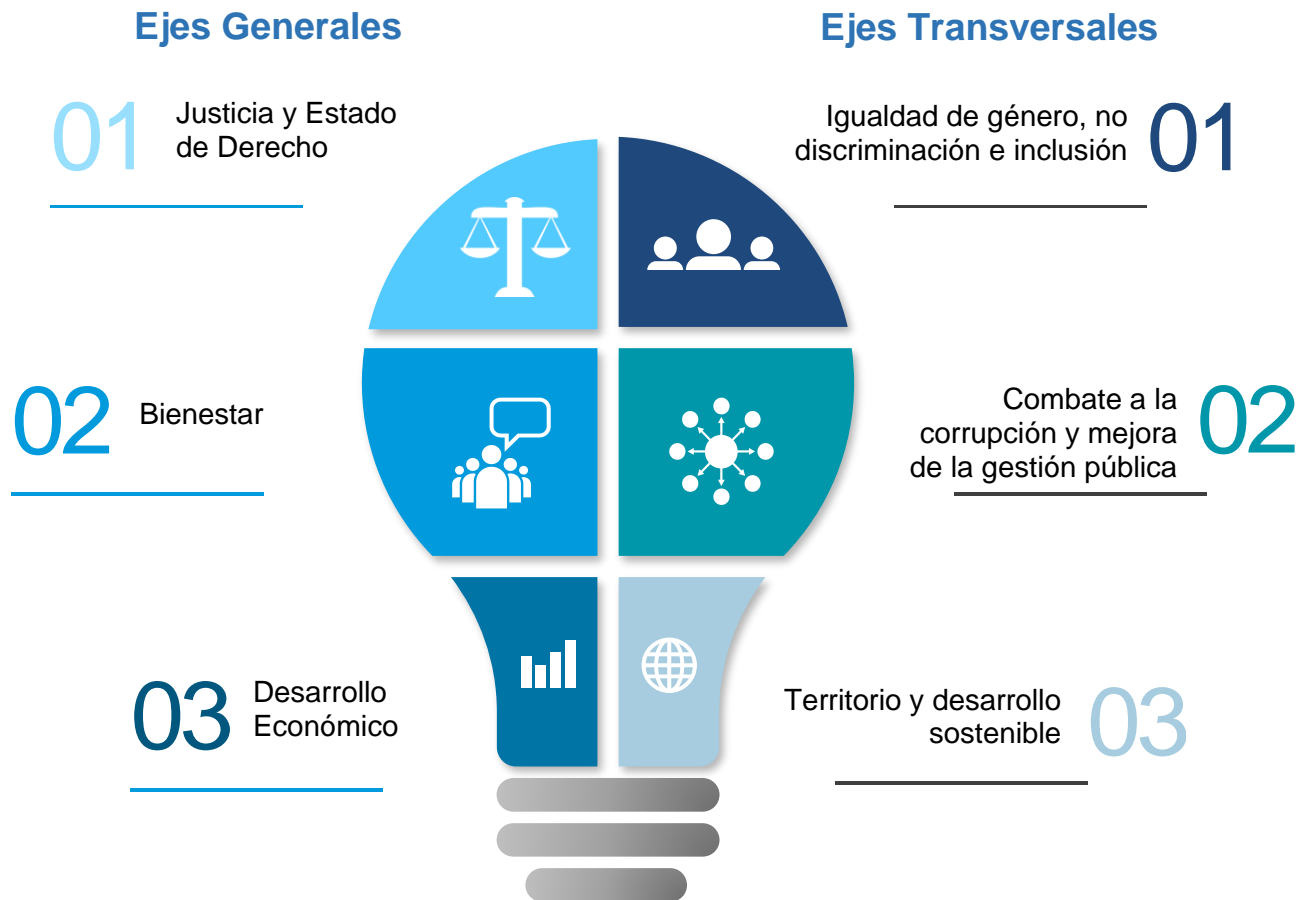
Ejes Generales

Ejes Transversales

01 Justicia y Estado de Derecho

Igualdad de género, no discriminación e inclusión 01

02 Bienestar

Combate a la corrupción y mejora de la gestión pública 02

03 Desarrollo Económico

Territorio y desarrollo sostenible 03